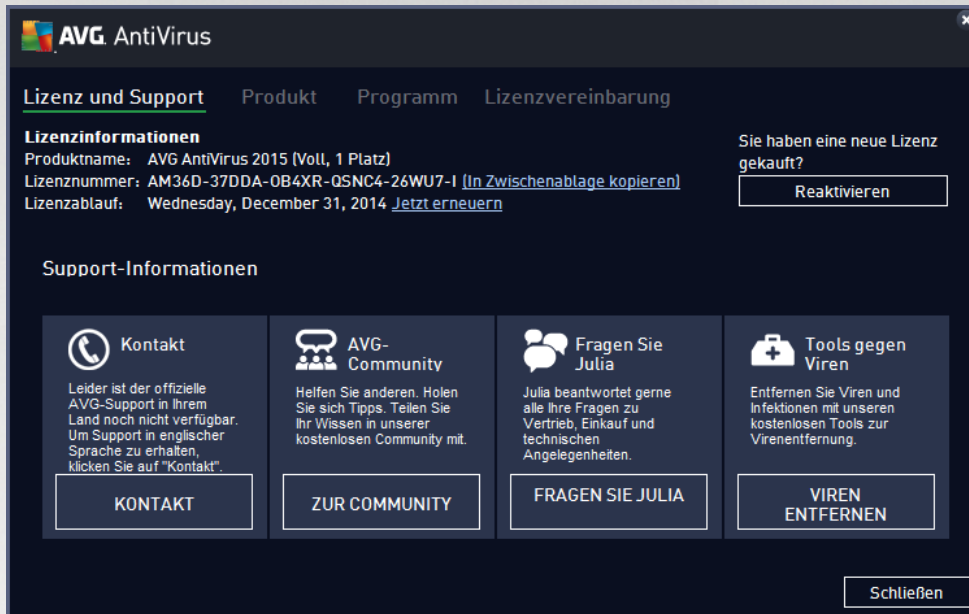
AVG. AntiVirus

Lizenz und Support Produkt Programm Lizenzvereinbarung

Lizenzinformationen
Produktname: AVG AntiVirus 2015 (Voll, 1 Platz)
Lizenznummer: AM36D-37DDA-OB4XR-QSNC4-26WU7-I (In Zwischenablage kopieren)
Lizenzablauf: Wednesday, December 31, 2014 Jetzt erneuern

Sie haben eine neue Lizenz gekauft?
Reaktivieren

Support-Informationen

Kontakt
Leider ist der offizielle AVG-Support in Ihrem Land noch nicht verfügbar. Um Support in englischer Sprache zu erhalten, klicken Sie auf "Kontakt".
KONTAKT

AVG-Community
Helfen Sie anderen. Holen Sie sich Tipps. Teilen Sie Ihr Wissen in unserer kostenlosen Community mit.
ZUR COMMUNITY

Fragen Sie Julia
Julia beantwortet gerne alle Ihre Fragen zu Vertrieb, Einkauf und technischen Angelegenheiten.
FRAGEN SIE JULIA

Tools gegen Viren
Entfernen Sie Viren und Infektionen mit unseren kostenlosen Tools zur Virenentfernung.
VIREN ENTFERNEN

Schließen